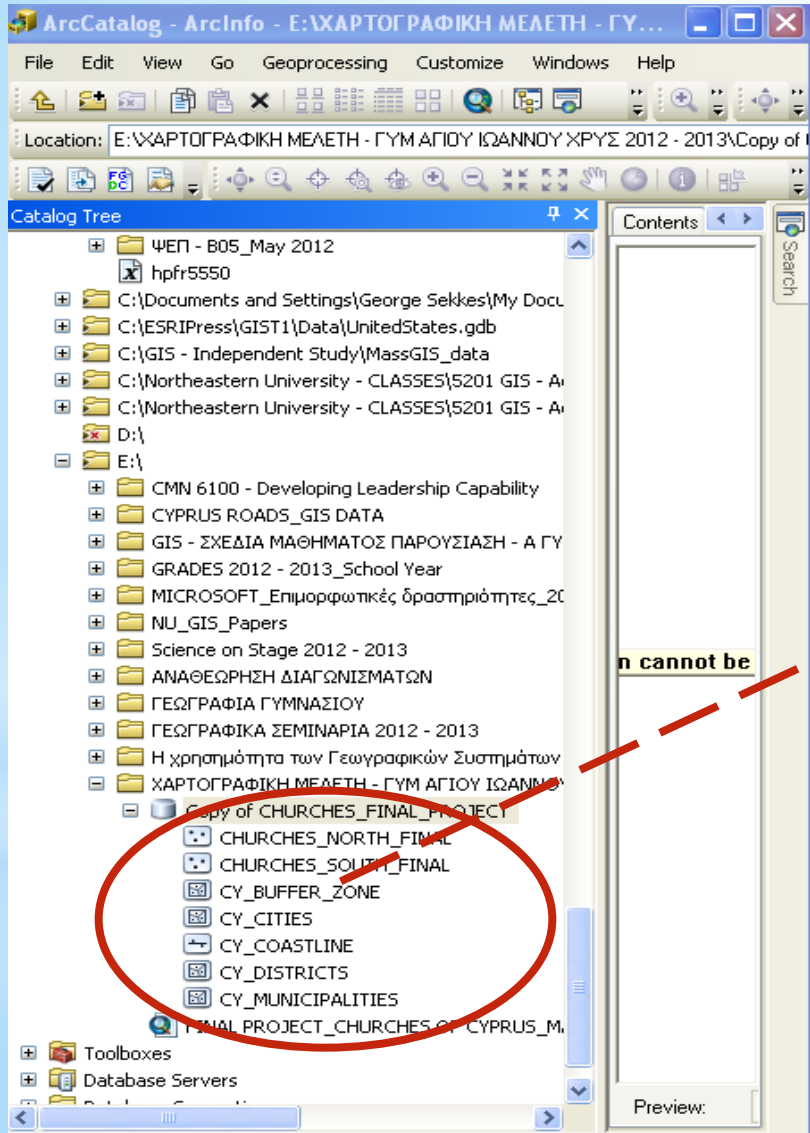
ArcCatalog - ArcInfo - E:\ΧΑΡΤΟΓΡΑΦΙΚΗ ΜΕΛΕΤΗ - ΓΥ...

File Edit View Go Geoprocessing Customize Windows Help

Location: E:\ΧΑΡΤΟΓΡΑΦΙΚΗ ΜΕΛΕΤΗ - ΓΥΜ ΑΓΙΟΥ ΙΩΑΝΝΟΥ ΧΡΥΣ 2012 - 2013\Copy of

Catalog Tree

ΨΕΠ - B05_May 2012
hpfr5550
C:\Documents and Settings\George Sekkes\My Docu
C:\ESRIPress\GIST1\Data\UnitedStates.gdb
C:\GIS - Independent Study\MassGIS_data
C:\Northeastern University - CLASSES\5201 GIS - A
C:\Northeastern University - CLASSES\5201 GIS - A
D:\
E:\
CMN 6100 - Developing Leadership Capability
CYPRUS ROADS_GIS DATA
GIS - ΣΧΕΔΙΑ ΜΑΘΗΜΑΤΟΣ ΠΑΡΟΥΣΙΑΣΗ - Α ΓΥ
GRADES 2012 - 2013_School Year
MICROSOFT_Επιμορφωτικές δραστηριότητες_20
NU_GIS_Papers
Science on Stage 2012 - 2013
ΑΝΑΘΕΩΡΗΣΗ ΔΙΑΓΩΝΙΣΜΑΤΩΝ
ΓΕΩΓΡΑΦΙΑ ΓΥΜΝΑΣΙΟΥ
ΓΕΩΓΡΑΦΙΚΑ ΣΕΜΙΝΑΡΙΑ 2012 - 2013
Η χρησιμότητα των Γεωγραφικών Συστημάτων
ΧΑΡΤΟΓΡΑΦΙΚΗ ΜΕΛΕΤΗ - ΓΥΜ ΑΓΙΟΥ ΙΩΑΝΝΟΥ
Copy of CHURCHES_FINAL_PROJECT
CHURCHES_NORTH_FINAL
CHURCHES_SOUTH_FINAL
CY_BUFFER_ZONE
CY_CITIES
CY_COASTLINE
CY_DISTRICTS
CY_MUNICIPALITIES
FINAL PROJECT_CHURCHES OF CYPRUS_M
Toolboxes
Database Servers

Contents
Search
n cannot be
Preview: